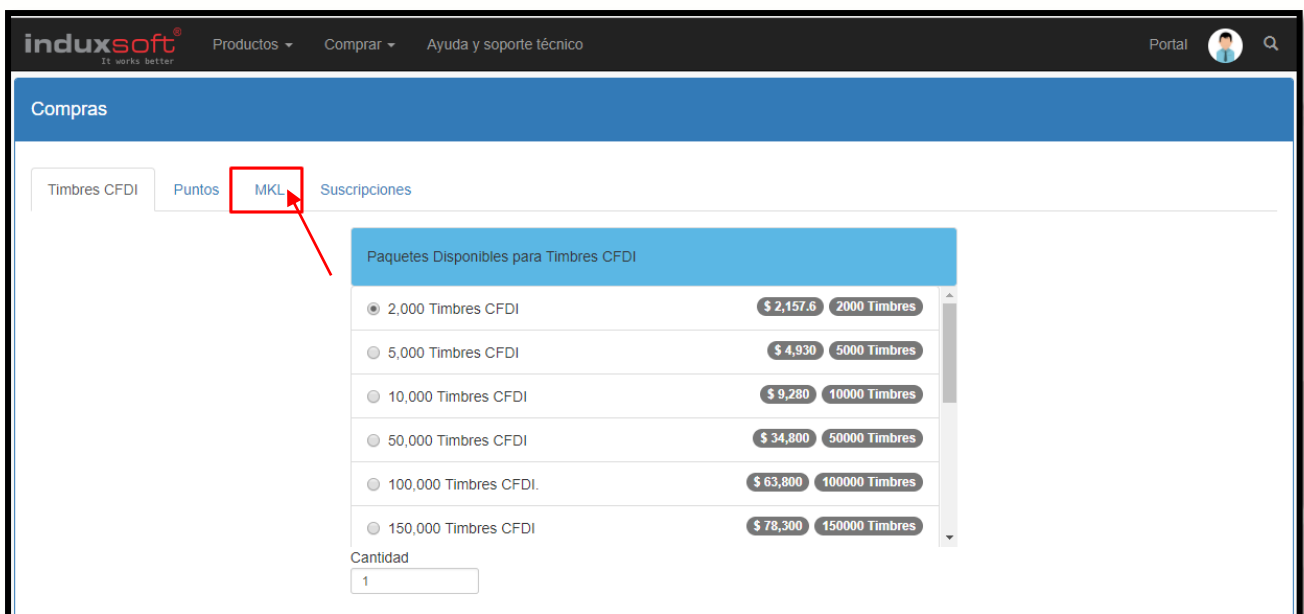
induxsoft®
It works better

Productos ▾ Comprar ▾ Ayuda y soporte técnico

Portal

Compras

Timbres CFDI | Puntos | MKL | Suscripciones

Paquetes Disponibles para Timbres CFDI

2,000 Timbres CFDI $ 2,157.6 2000 Timbres

5,000 Timbres CFDI $ 4,930 5000 Timbres

10,000 Timbres CFDI $ 9,280 10000 Timbres

50,000 Timbres CFDI $ 34,800 50000 Timbres

100,000 Timbres CFDI. $ 63,800 100000 Timbres

150,000 Timbres CFDI $ 78,300 150000 Timbres

Cantidad
1